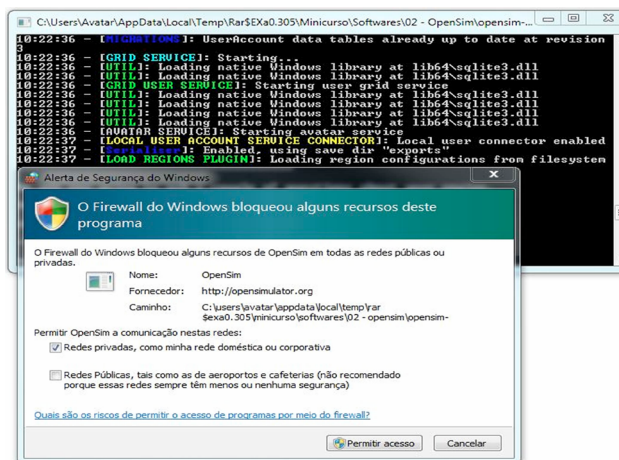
C:\Users\Avatar\AppData\Local\Temp\Rar$EXa0.305\Minicurso\Softwares\02 - OpenSim\opensim-...

10:22:36 - [MIGRATIONS]: UserAccount data tables already up to date at revision 3
10:22:36 - [GRID SERVICE]: Starting...
10:22:36 - [UTIL]: Loading native Windows library at lib64\sqlite3.dll
10:22:36 - [UTIL]: Loading native Windows library at lib64\sqlite3.dll
10:22:36 - [GRID USER SERVICE]: Starting user grid service
10:22:36 - [UTIL]: Loading native Windows library at lib64\sqlite3.dll
10:22:36 - [UTIL]: Loading native Windows library at lib64\sqlite3.dll
10:22:36 - [UTIL]: Loading native Windows library at lib64\sqlite3.dll
10:22:36 - [UTIL]: Loading native Windows library at lib64\sqlite3.dll
10:22:36 - [AVATAR SERVICE]: Starting avatar service
10:22:37 - [LOCAL USER ACCOUNT SERVICE CONNECTOR]: Local user connector enabled
10:22:37 - [Serialiser]: Enabled, using save dir "exports"
10:22:37 - [LOAD REGIONS PLUGIN]: Loading region configurations from filesystem

Alerta de Segurança do Windows

O Firewall do Windows bloqueou alguns recursos deste programa

O Firewall do Windows bloqueou alguns recursos de OpenSim em todas as redes públicas ou privadas.

Nome: OpenSim
Fornecedor: http://opensimulator.org
Caminho: C:\users\avatar\appdata\local\temp\rar $exa0.305\minicurso\softwares\02 - opensim\opensim-

Permitir OpenSim a comunicação nestas redes:

Redes privadas, como minha rede doméstica ou corporativa

Redes Públicas, tais como as de aeroportos e cafeterias (não recomendado porque essas redes sempre têm menos ou nenhuma segurança)

Quais são os riscos de permitir o acesso de programas por meio do firewall?

Permitir acesso Cancelar